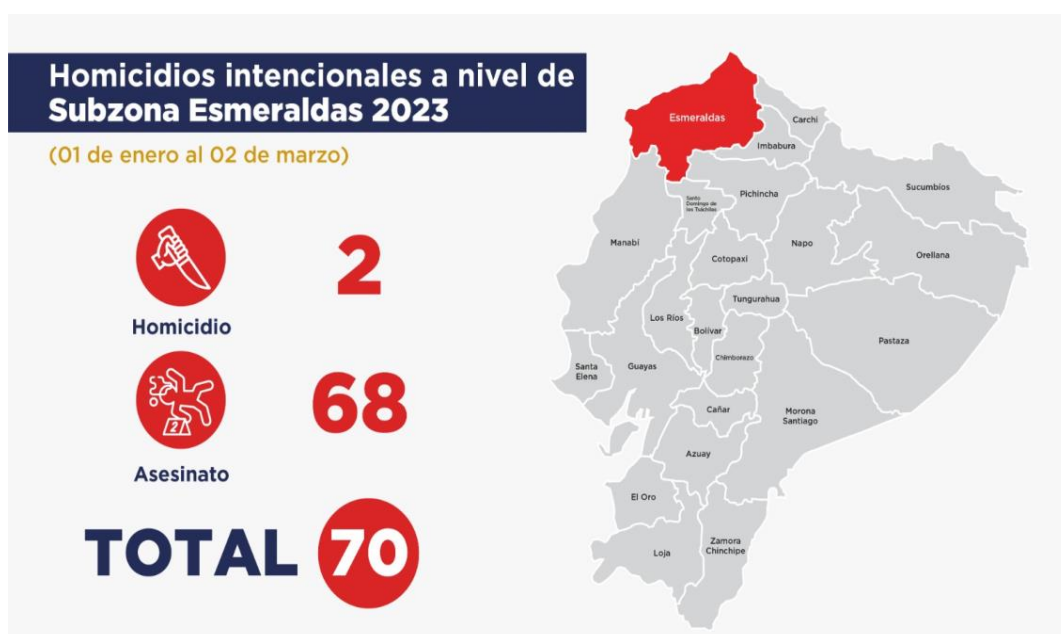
Homicidios intencionales a nivel de Subzona Esmeraldas 2023

(01 de enero al 02 de marzo)

Homicidio

2

Asesinato

68

TOTAL 70

Esmeraldas

Carchi

Imbabura

Sucumbíos

Santo Domingo de los Tsáchilas

Pichincha

Manabí

Napo

Orellana

Cotopaxi

Tungurahua

Los Ríos

Bolívar

Pastaza

Santa Elena

Guayas

Chimborazo

Cañar

Morona Santiago

Azuay

El Oro

Zamora Chinchipe

Loja